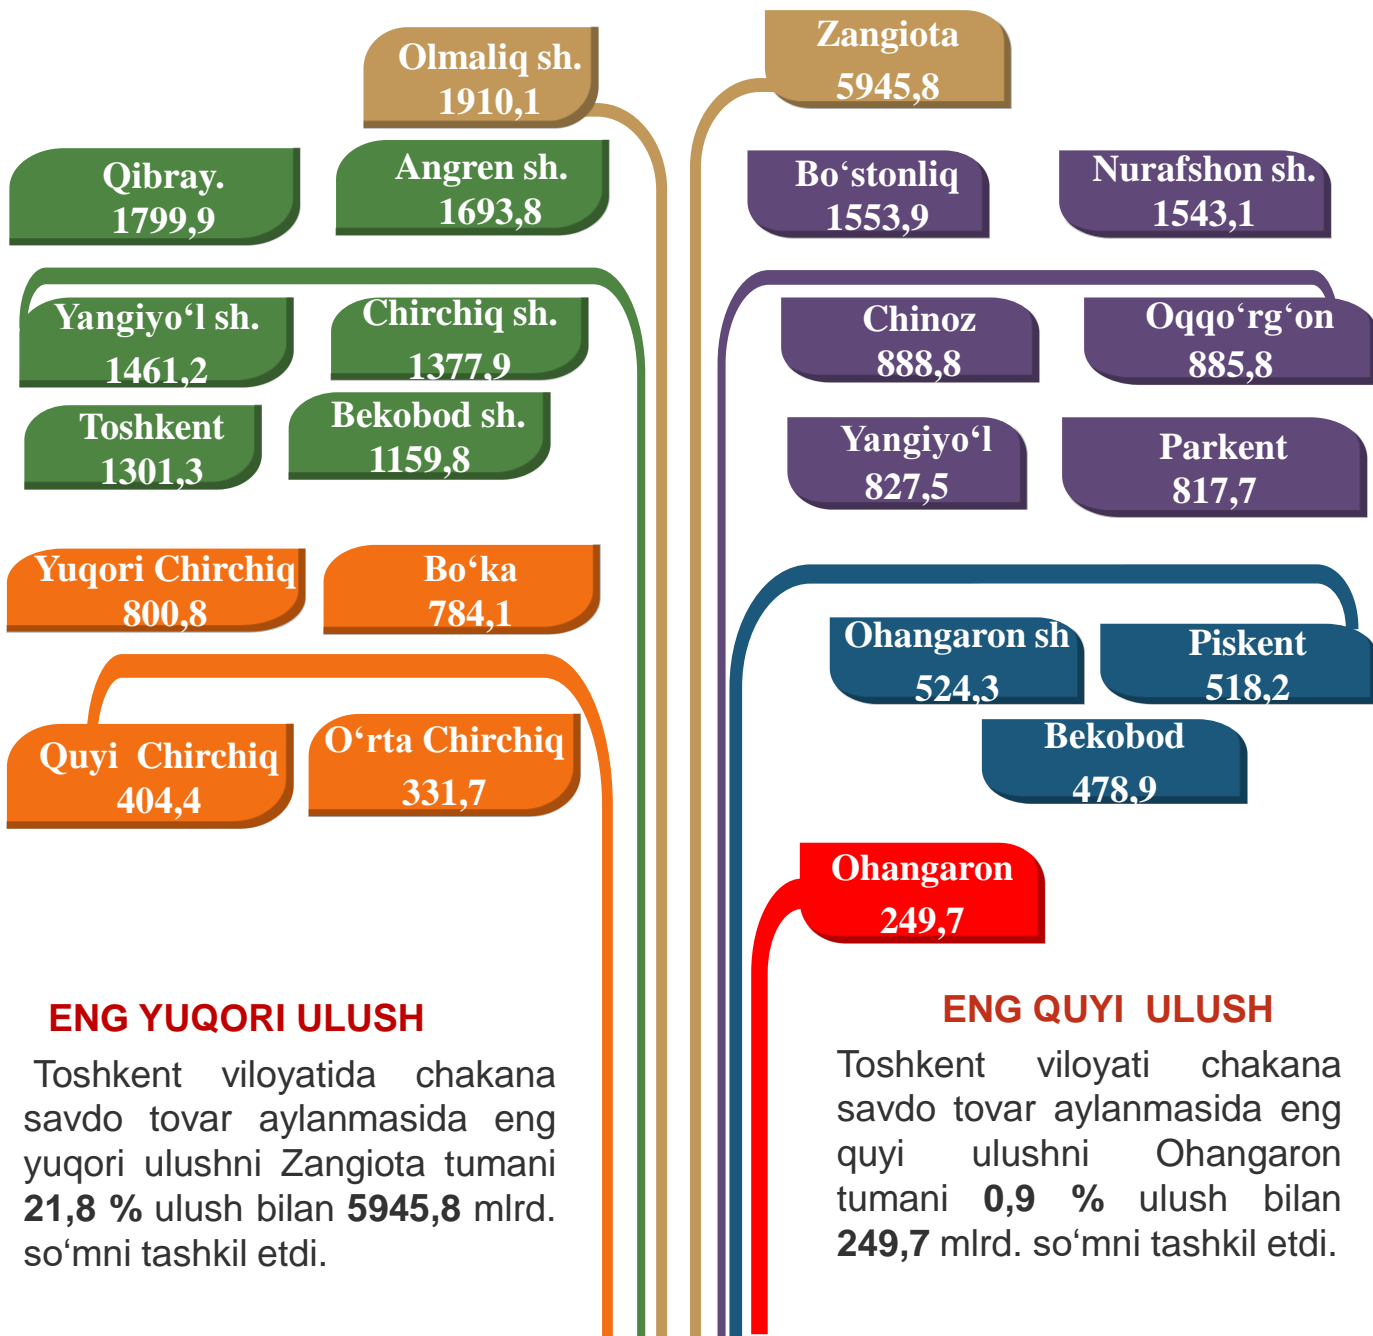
Olmaliq sh.
1910,1

Zangiota
5945,8

Qibray.
1799,9

Angren sh.
1693,8

Bo‘stonliq
1553,9

Nurafshon sh.
1543,1

Yangiyo‘l sh.
1461,2

Chirchiq sh.
1377,9

Chinoz
888,8

Oqqo‘rg‘on
885,8

Toshkent
1301,3

Bekobod sh.
1159,8

Yangiyo‘l
827,5

Parkent
817,7

Yuqori Chirchiq
800,8

Bo‘ka
784,1

Ohangaron sh
524,3

Piskent
518,2

Quyi Chirchiq
404,4

O‘rta Chirchiq
331,7

Bekobod
478,9

Ohangaron
249,7

ENG YUQORI ULUSH

Toshkent viloyatida chakana savdo tovar aylanmasida eng yuqori ulushni Zangiota tumani **21,8 %** ulush bilan **5945,8** mlrd. so‘mni tashkil etdi.

ENG QUYI ULUSH

Toshkent viloyati chakana savdo tovar aylanmasida eng quyi ulushni Ohangaron tumani **0,9 %** ulush bilan **249,7** mlrd. so‘mni tashkil etdi.